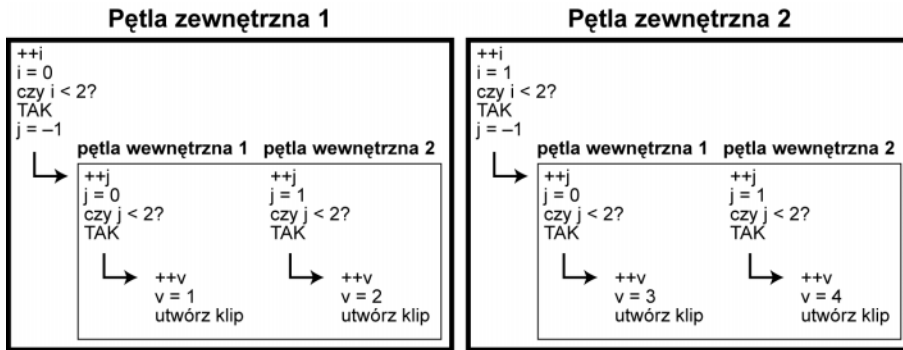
Pętla zewnętrzna 1

++i
i = 0
czy i < 2?
TAK
j = –1

pętla wewnętrzna 1

++j
j = 0
czy j < 2?
TAK

++v
v = 1
utwórz klip

pętla wewnętrzna 2

++j
j = 1
czy j < 2?
TAK

++v
v = 2
utwórz klip

Pętla zewnętrzna 2

++i
i = 1
czy i < 2?
TAK
j = –1

pętla wewnętrzna 1

++j
j = 0
czy j < 2?
TAK

++v
v = 3
utwórz klip

pętla wewnętrzna 2

++j
j = 1
czy j < 2?
TAK

++v
v = 4
utwórz klip